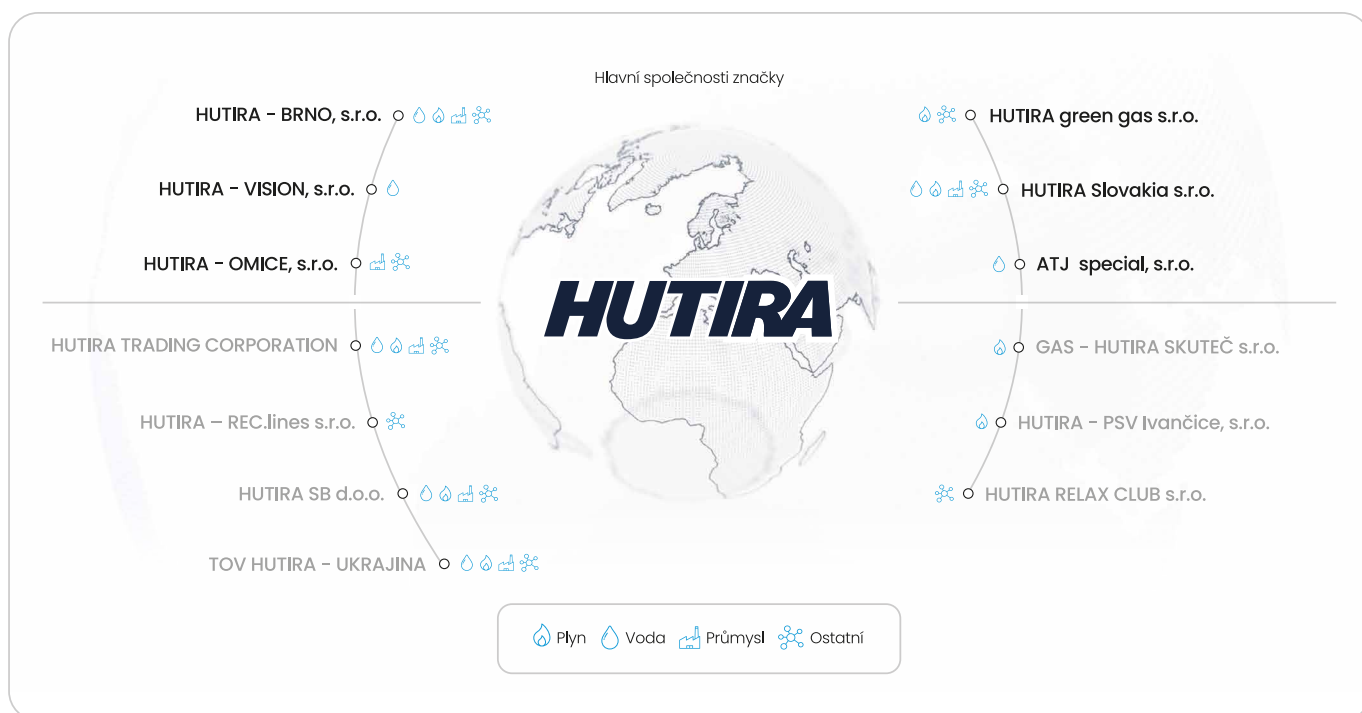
Hlavní společnosti značky

HUTIRA - BRNO, s.r.o.

HUTIRA - VISION, s.r.o.

HUTIRA - OMICE, s.r.o.

HUTIRA TRADING CORPORATION

HUTIRA – REC.lines s.r.o.

HUTIRA SB d.o.o.

TOV HUTIRA - UKRAJINA

HUTIRA

HUTIRA green gas s.r.o.

HUTIRA Slovakia s.r.o.

ATJ special, s.r.o.

GAS - HUTIRA SKUTEČ s.r.o.

HUTIRA - PSV Ivančice, s.r.o.

HUTIRA RELAX CLUB s.r.o.

Plyn Voda Průmysl Ostatní